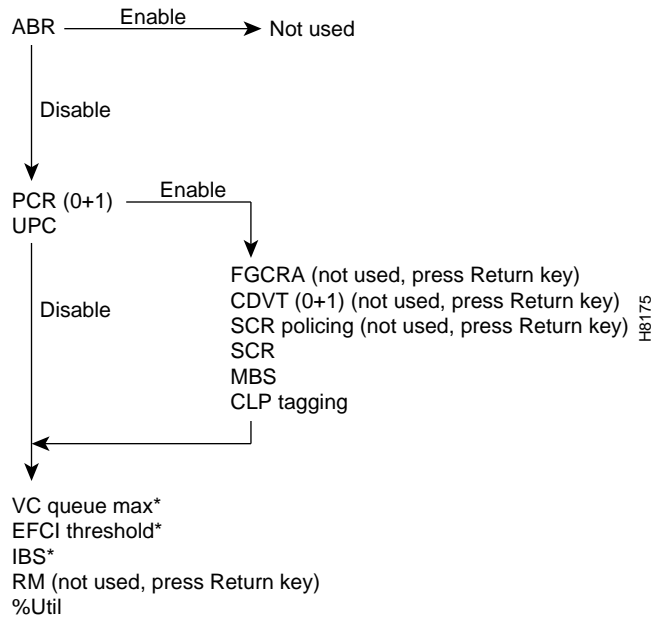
ABR
Enable
Not used

Disable

PCR (0+1)
UPC
Enable

Disable

FGCRA (not used, press Return key)
CDVT (0+1) (not used, press Return key)
SCR policing (not used, press Return key)
SCR
MBS
CLP tagging

H8175

VC queue max*
EFCI threshold*
IBS*
RM (not used, press Return key)
%Util